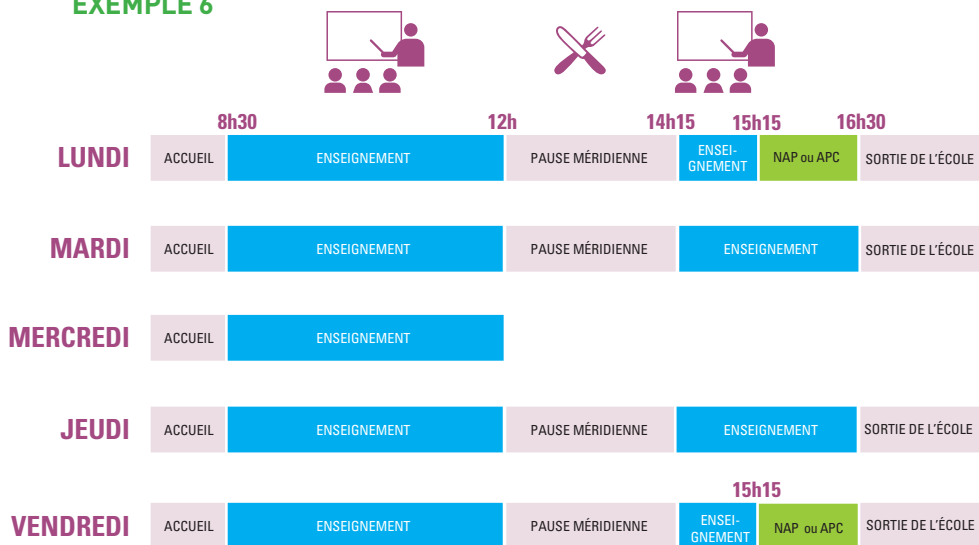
EXEMPLE 6

| | 8h30 | 12h | 14h15 | 15h15 | 16h30 |
|---|---|---|---|---|---|
| LUNDI | ACCUEIL | ENSEIGNEMENT | PAUSE MÉRIDIENNE | ENSEIGNEMENT | NAP ou APC | SORTIE DE L'ÉCOLE |
| MARDI | ACCUEIL | ENSEIGNEMENT | PAUSE MÉRIDIENNE | ENSEIGNEMENT | | SORTIE DE L'ÉCOLE |
| MERCREDI | ACCUEIL | ENSEIGNEMENT | | | | |
| JEUDI | ACCUEIL | ENSEIGNEMENT | PAUSE MÉRIDIENNE | ENSEIGNEMENT | | SORTIE DE L'ÉCOLE |

15h15

| VENDREDI | ACCUEIL | ENSEIGNEMENT | PAUSE MÉRIDIENNE | ENSEIGNEMENT | NAP ou APC | SORTIE DE L'ÉCOLE |
|---|---|---|---|---|---|---|